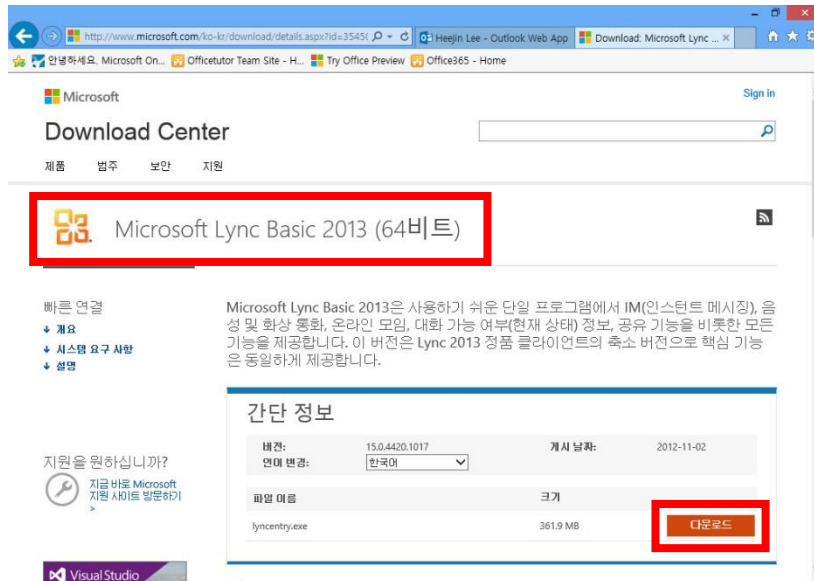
http://www.microsoft.com/ko-kr/download/details.aspx?id=3545(
Heejin Lee - Outlook Web App
Download: Microsoft Lync ...
안녕하세요. Microsoft On...
Officetutor Team Site - H...
Try Office Preview
Office365 - Home

Microsoft
Sign in
Download Center
제품 범주 보안 지원

Microsoft Lync Basic 2013 (64비트)

빠른 연결
개요
시스템 요구 사항
설명

Microsoft Lync Basic 2013은 사용하기 쉬운 단일 프로그램에서 IM(인스턴트 메시징), 음성 및 화상 통화, 온라인 모임, 대화 가능 여부(현재 상태) 정보, 공유 기능을 비롯한 모든 기능을 제공합니다. 이 버전은 Lync 2013 정품 클라이언트의 축소 버전으로 핵심 기능은 동일하게 제공합니다.

간단 정보

| 버전: | 15.0.4420.1017 | 게시 날짜: | 2012-11-02 |
|---|---|---|---|
| 언어 변경: | 한국어 | | |
| 파일 이름 | | 크기 | |
| lyncentry.exe | | 361.9 MB | 다운로드 |

지원을 원하십니까?
지금 바로 Microsoft 지원 사이트 방문하기
>

Visual Studio